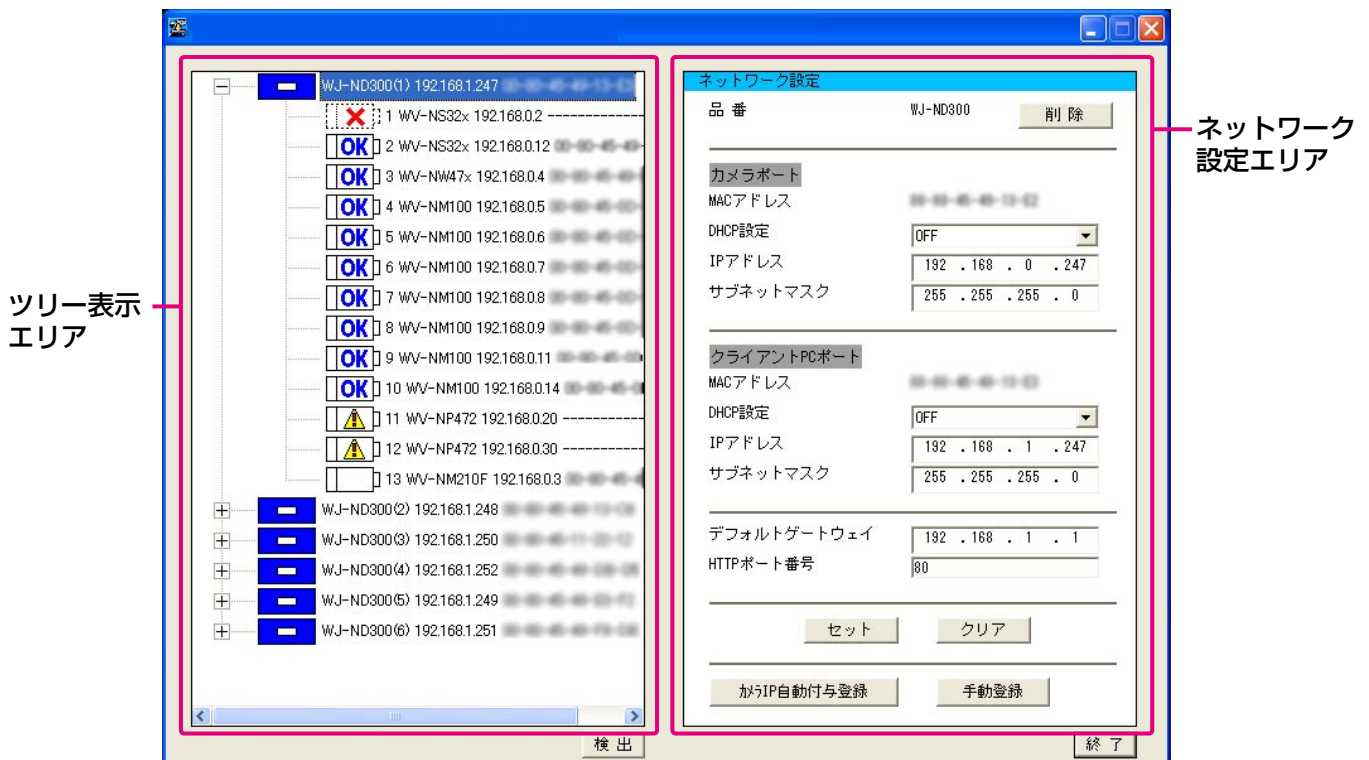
ツリー表示エリア

WJ-ND300(1) 192.168.1.247 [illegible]
1 WV-NS32x 192.168.0.2 ----------
OK 2 WV-NS32x 192.168.0.12 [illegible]
OK 3 WV-NW47x 192.168.0.4 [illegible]
OK 4 WV-NM100 192.168.0.5 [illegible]
OK 5 WV-NM100 192.168.0.6 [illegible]
OK 6 WV-NM100 192.168.0.7 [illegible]
OK 7 WV-NM100 192.168.0.8 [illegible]
OK 8 WV-NM100 192.168.0.9 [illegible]
OK 9 WV-NM100 192.168.0.11 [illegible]
OK 10 WV-NM100 192.168.0.14 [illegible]
11 WV-NP472 192.168.0.20 ----------
12 WV-NP472 192.168.0.30 ----------
13 WV-NM210F 192.168.0.3 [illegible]
WJ-ND300(2) 192.168.1.248 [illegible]
WJ-ND300(3) 192.168.1.250 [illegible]
WJ-ND300(4) 192.168.1.252 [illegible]
WJ-ND300(5) 192.168.1.249 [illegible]
WJ-ND300(6) 192.168.1.251 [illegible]

検 出

ネットワーク設定
品 番 WJ-ND300 削 除

カメラポート
MACアドレス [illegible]
DHCP設定 OFF
IPアドレス 192 . 168 . 0 . 247
サブネットマスク 255 . 255 . 255 . 0

クライアントPCポート
MACアドレス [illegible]
DHCP設定 OFF
IPアドレス 192 . 168 . 1 . 247
サブネットマスク 255 . 255 . 255 . 0

デフォルトゲートウェイ 192 . 168 . 1 . 1
HTTPポート番号 80

セット クリア

カメラIP自動付与登録 手動登録

終 了

ネットワーク設定エリア